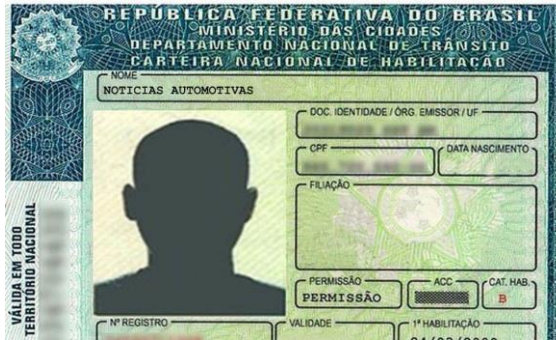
REPÚBLICA FEDERATIVA DO BRASIL
MINISTÉRIO DAS CIDADES
DEPARTAMENTO NACIONAL DE TRÂNSITO
CARTEIRA NACIONAL DE HABILITAÇÃO

NOME
NOTICIAS AUTOMOTIVAS

DOC. IDENTIDADE / ÓRG. EMISSOR / UF
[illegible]

CPF
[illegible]

DATA NASCIMENTO

FILIAÇÃO

VÁLIDA EM TODO TERRITÓRIO NACIONAL

PERMISSÃO
PERMISSÃO

ACC
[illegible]

CAT. HAB.
B

Nº REGISTRO
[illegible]

VALIDADE

1ª HABILITAÇÃO
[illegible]